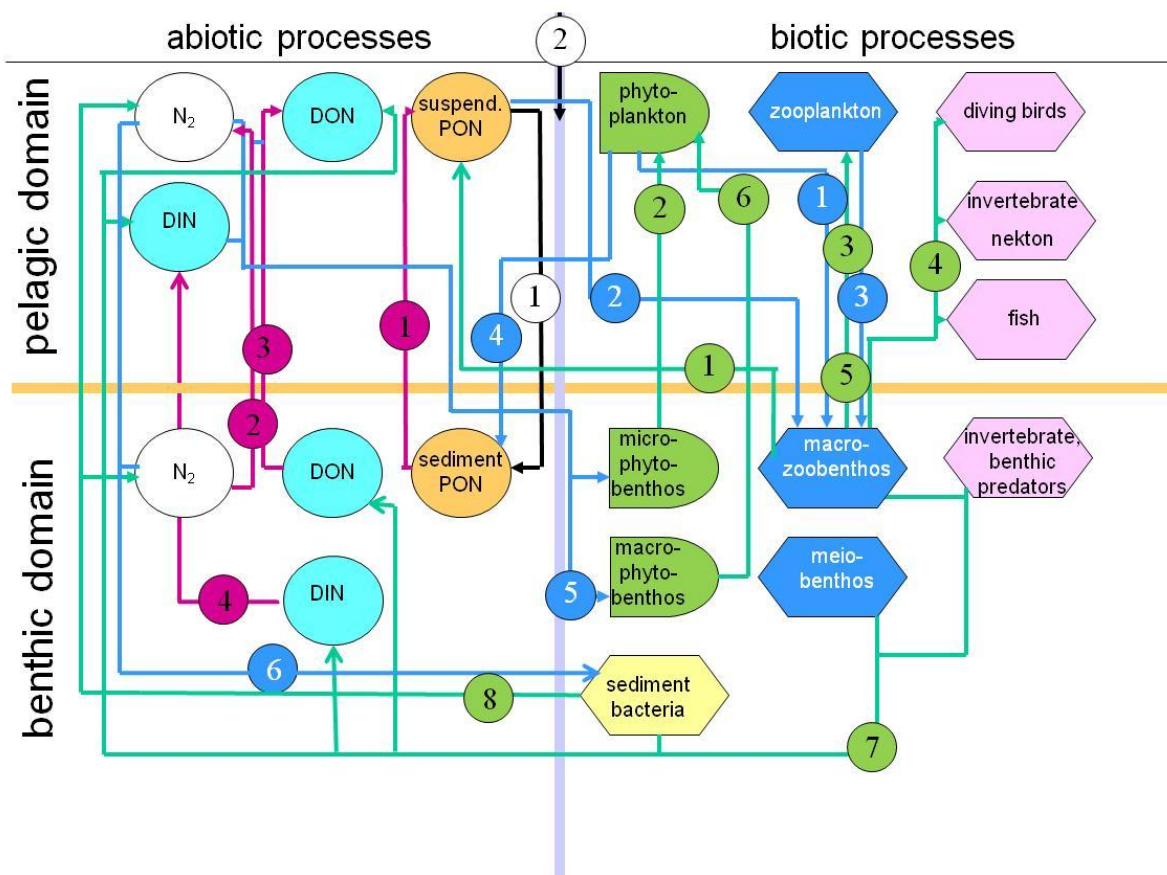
abiotic processes
2
biotic processes

pelagic domain

$N_2$
DON
suspend. PON
phyto-plankton
zooplankton
diving birds
DIN
2
6
1
invertebrate nekton
3
4
1
2
3
1
4
fish
3
1
5
2

benthic domain

$N_2$
DON
sediment PON
micro-phyto-benthos
macro-zoobenthos
invertebrate, benthic predators
4
DIN
5
macro-phyto-benthos
meio-benthos
6
8
sediment bacteria
7